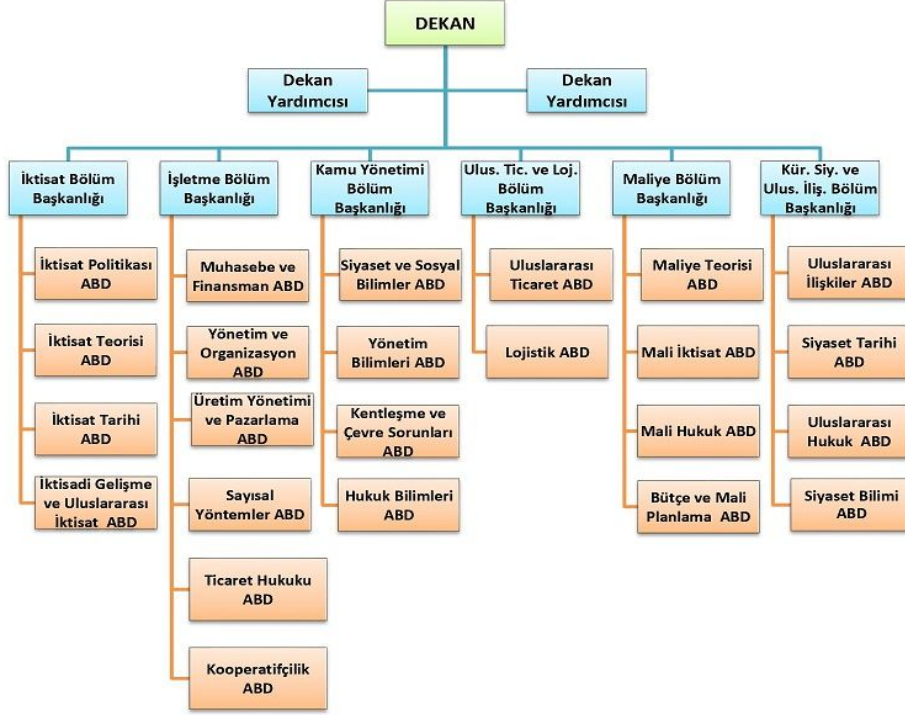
DEKAN

Dekan Yardımcısı

Dekan Yardımcısı

İktisat Bölüm Başkanlığı

İktisat Politikası ABD

İktisat Teorisi ABD

İktisat Tarihi ABD

İktisadi Gelişme ve Uluslararası İktisat ABD

İşletme Bölüm Başkanlığı

Muhasebe ve Finansman ABD

Yönetim ve Organizasyon ABD

Üretim Yönetimi ve Pazarlama ABD

Sayısal Yöntemler ABD

Ticaret Hukuku ABD

Kooperatifçilik ABD

Kamu Yönetimi Bölüm Başkanlığı

Siyaset ve Sosyal Bilimler ABD

Yönetim Bilimleri ABD

Kentleşme ve Çevre Sorunları ABD

Hukuk Bilimleri ABD

Ulus. Tic. ve Loj. Bölüm Başkanlığı

Uluslararası Ticaret ABD

Lojistik ABD

Maliye Bölüm Başkanlığı

Maliye Teorisi ABD

Mali İktisat ABD

Mali Hukuk ABD

Bütçe ve Mali Planlama ABD

Kür. Siy. ve Ulus. İliş. Bölüm Başkanlığı

Uluslararası İlişkiler ABD

Siyaset Tarihi ABD

Uluslararası Hukuk ABD

Siyaset Bilimi ABD